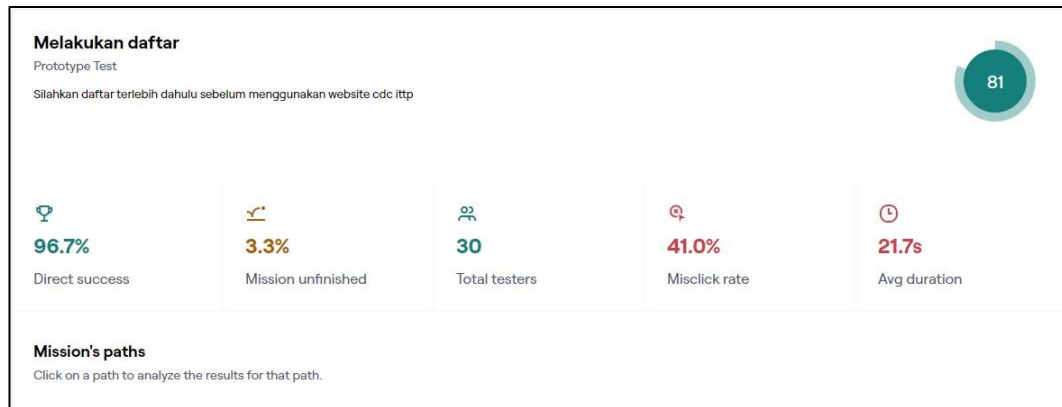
Melakukan daftar
Prototype Test
Silahkan daftar terlebih dahulu sebelum menggunakan website cdc ittp

81

96.7%
Direct success

3.3%
Mission unfinished

30
Total testers

41.0%
Misclick rate

21.7s
Avg duration

Mission's paths
Click on a path to analyze the results for that path.